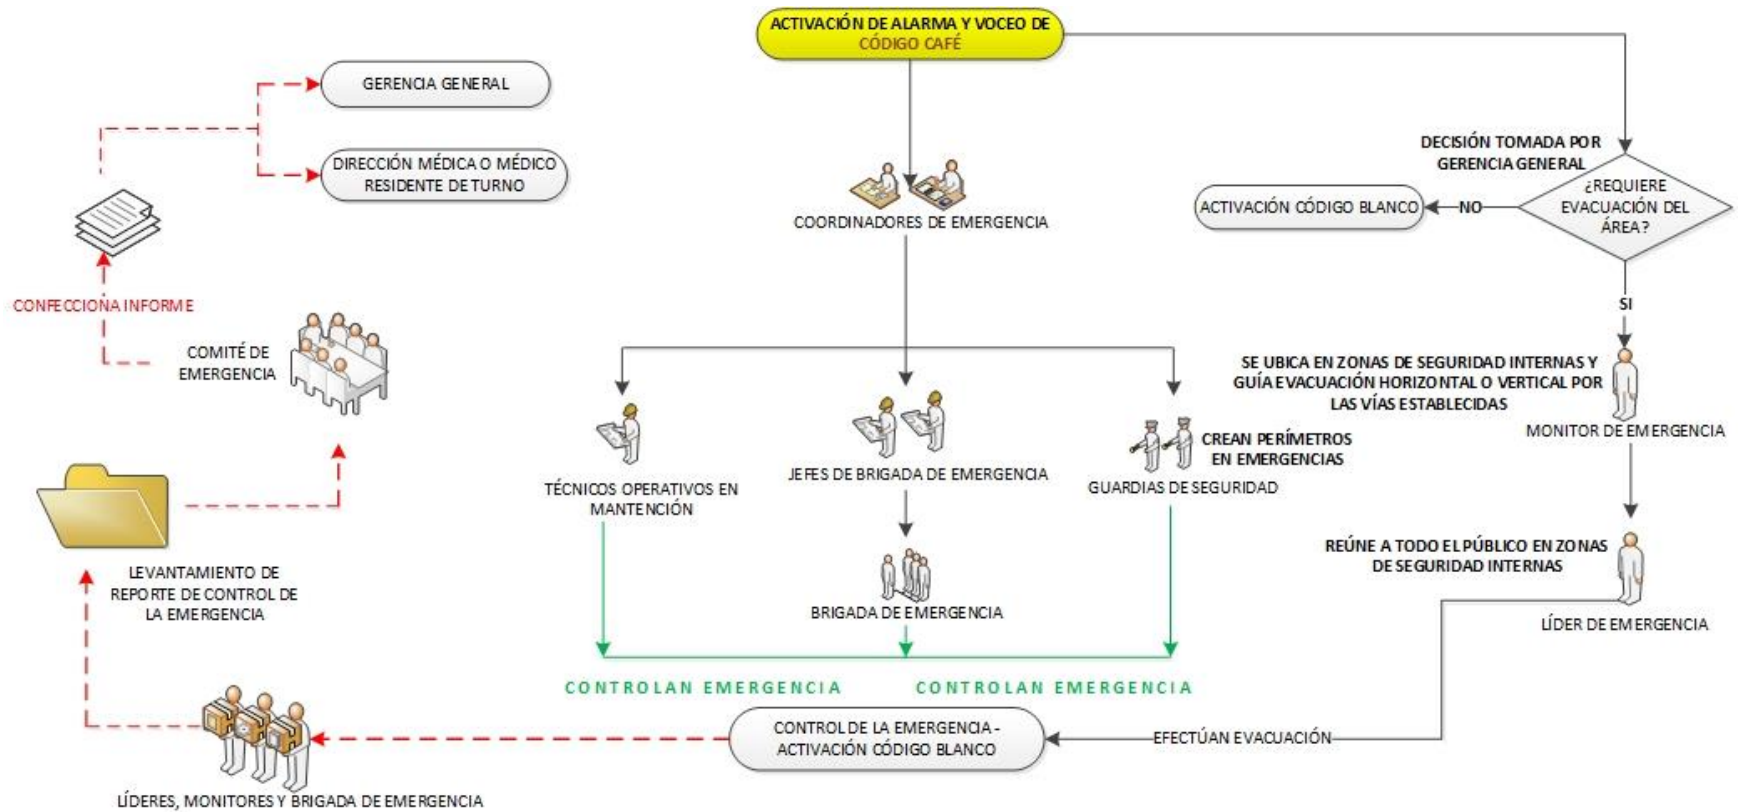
ACTIVACIÓN DE ALARMA Y VOCEO DE CÓDIGO CAFÉ

GERENCIA GENERAL

DIRECCIÓN MÉDICA O MÉDICO RESIDENTE DE TURNO

CONFECCIONA INFORME

COMITÉ DE EMERGENCIA

LEVANTAMIENTO DE REPORTE DE CONTROL DE LA EMERGENCIA

LÍDERES, MONITORES Y BRIGADA DE EMERGENCIA

COORDINADORES DE EMERGENCIA

TÉCNICOS OPERATIVOS EN MANTENCIÓN

JEFES DE BRIGADA DE EMERGENCIA

BRIGADA DE EMERGENCIA

CREAN PERÍMETROS EN EMERGENCIAS

GUARDIAS DE SEGURIDAD

CONTROLAN EMERGENCIA

CONTROLAN EMERGENCIA

CONTROL DE LA EMERGENCIA - ACTIVACIÓN CÓDIGO BLANCO

EFECTÚAN EVACUACIÓN

DECISIÓN TOMADA POR GERENCIA GENERAL

¿REQUIERE EVACUACIÓN DEL ÁREA?

NO

ACTIVACIÓN CÓDIGO BLANCO

SI

SE UBICA EN ZONAS DE SEGURIDAD INTERNAS Y GUÍA EVACUACIÓN HORIZONTAL O VERTICAL POR LAS VÍAS ESTABLECIDAS

MONITOR DE EMERGENCIA

REÚNE A TODO EL PÚBLICO EN ZONAS DE SEGURIDAD INTERNAS

LÍDER DE EMERGENCIA